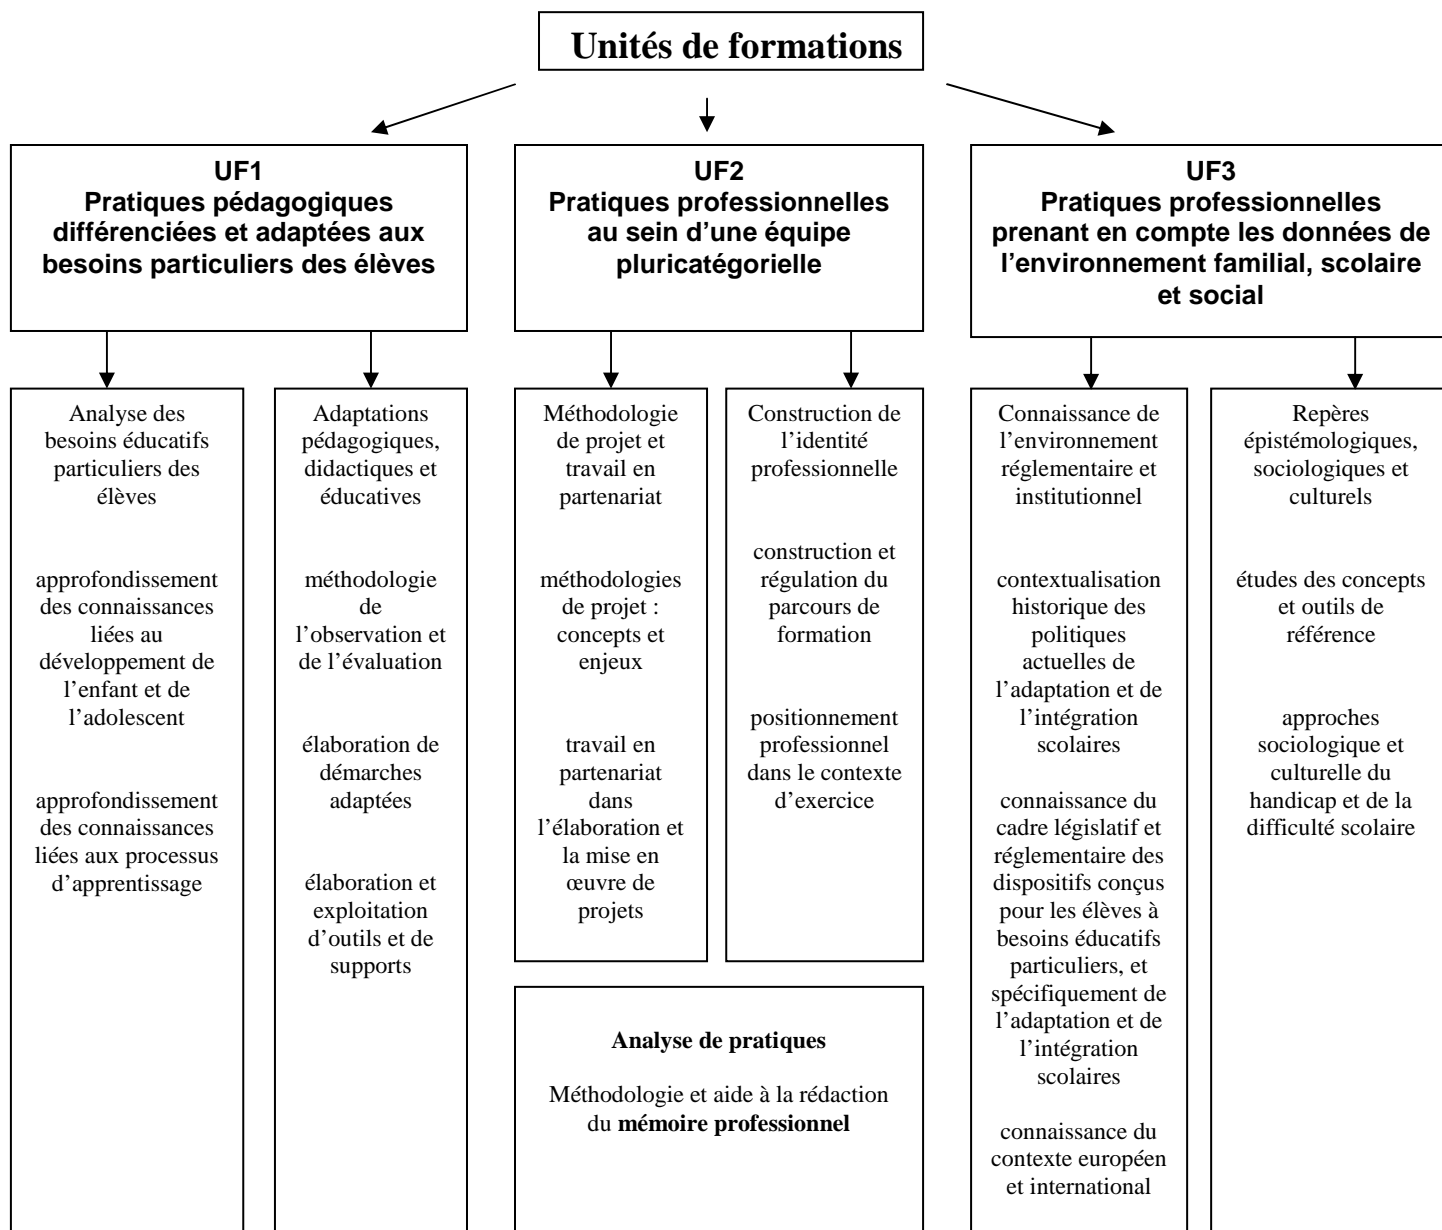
Unités de formations

UF1
Pratiques pédagogiques différenciées et adaptées aux besoins particuliers des élèves

UF2
Pratiques professionnelles au sein d'une équipe pluricatégorielle

UF3
Pratiques professionnelles prenant en compte les données de l'environnement familial, scolaire et social

Analyse des besoins éducatifs particuliers des élèves

approfondissement des connaissances liées au développement de l'enfant et de l'adolescent

approfondissement des connaissances liées aux processus d'apprentissage

Adaptations pédagogiques, didactiques et éducatives

méthodologie de l'observation et de l'évaluation

élaboration de démarches adaptées

élaboration et exploitation d'outils et de supports

Méthodologie de projet et travail en partenariat

méthodologies de projet : concepts et enjeux

travail en partenariat dans l'élaboration et la mise en œuvre de projets

Construction de l'identité professionnelle

construction et régulation du parcours de formation

positionnement professionnel dans le contexte d'exercice

Analyse de pratiques

Méthodologie et aide à la rédaction du mémoire professionnel

Connaissance de l'environnement réglementaire et institutionnel

contextualisation historique des politiques actuelles de l'adaptation et de l'intégration scolaires

connaissance du cadre législatif et réglementaire des dispositifs conçus pour les élèves à besoins éducatifs particuliers, et spécifiquement de l'adaptation et de l'intégration scolaires

connaissance du contexte européen et international

Repères épistémologiques, sociologiques et culturels

études des concepts et outils de référence

approches sociologique et culturelle du handicap et de la difficulté scolaire